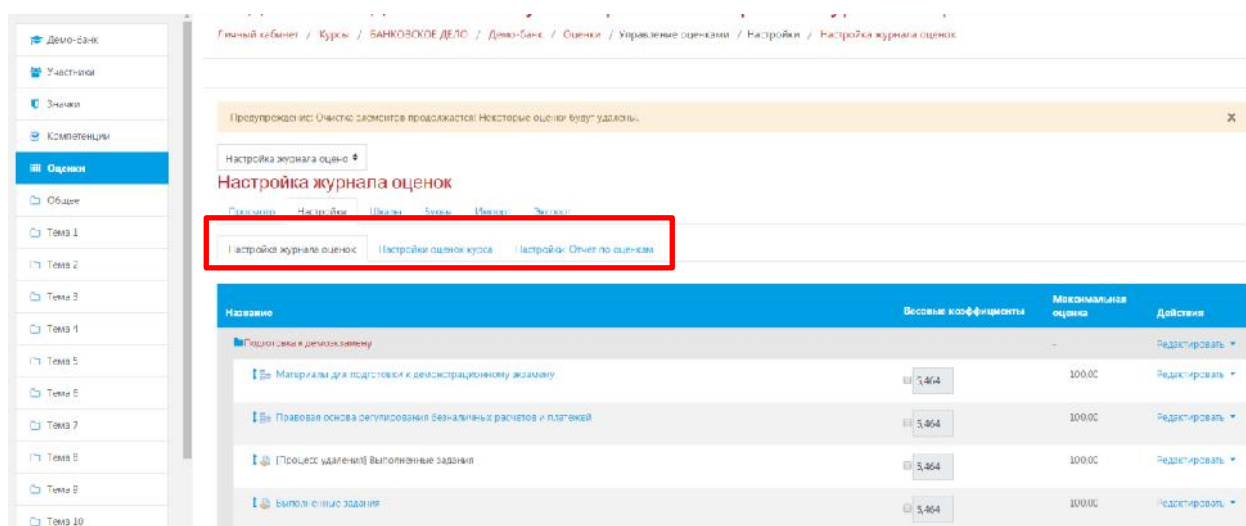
Демо-банк
Участники
Значки
Компетенции
Оценки
Общее
Тема 1
Тема 2
Тема 3
Тема 4
Тема 5
Тема 6
Тема 7
Тема 8
Тема 9
Тема 10

Личный кабинет / Курсы / БАНКОВСКОЕ ДЕЛО / Демо-банк / Оценки / Управление оценками / Настройки / Настройка журнала оценок

Предупреждение: Очистка элементов продолжается! Некоторые оценки будут удалены.

Настройка журнала оценок

Настройка журнала оценок

Просмотр Настройки Шкалы Буквы Импорт Экспорт

Настройка журнала оценок Настройки оценок курса Настройки: Отчет по оценкам

| Название | Весовые коэффициенты | Максимальная оценка | Действия |
|---|---|---|---|
| Подготовка к демоэкзамену | | - | Редактировать |
| Материалы для подготовки к демонстрационному экзамену | 5,464 | 100,00 | Редактировать |
| Правовая основа регулирования безналичных расчетов и платежей | 5,464 | 100,00 | Редактировать |
| [Процесс удаления] Выполненные задания | 5,464 | 100,00 | Редактировать |
| Выполненные задания | 5,464 | 100,00 | Редактировать |